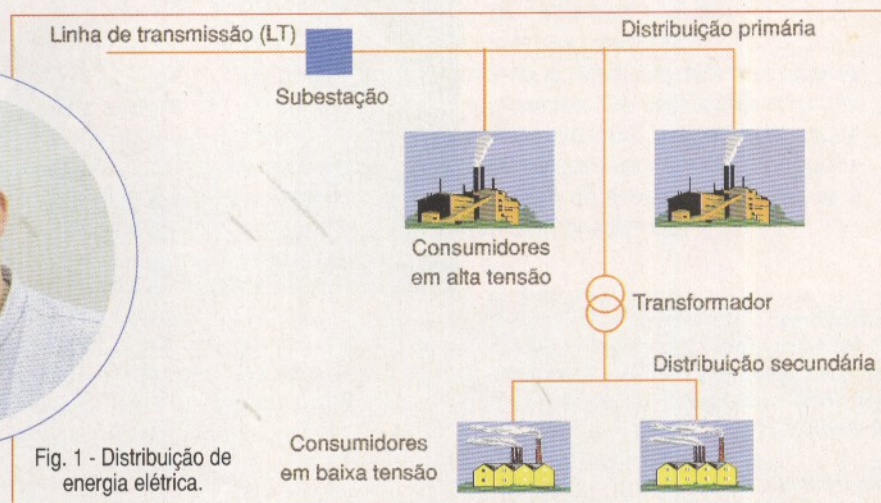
Linha de transmissão (LT)

Subestação

Distribuição primária

Consumidores em alta tensão

Transformador

Distribuição secundária

Consumidores em baixa tensão

Fig. 1 - Distribuição de energia elétrica.